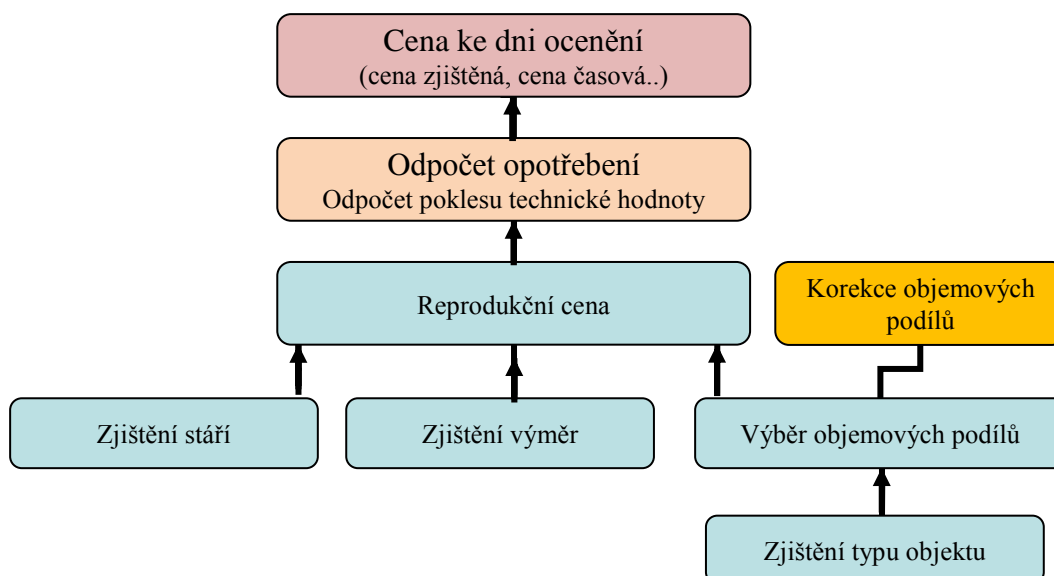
Cena ke dni ocenění
(cena zjištěná, cena časová..)

Odpočet opotřebení
Odpočet poklesu technické hodnoty

Reprodukční cena

Korekce objemových podílů

Zjištění stáří

Zjištění výměr

Výběr objemových podílů

Zjištění typu objektu